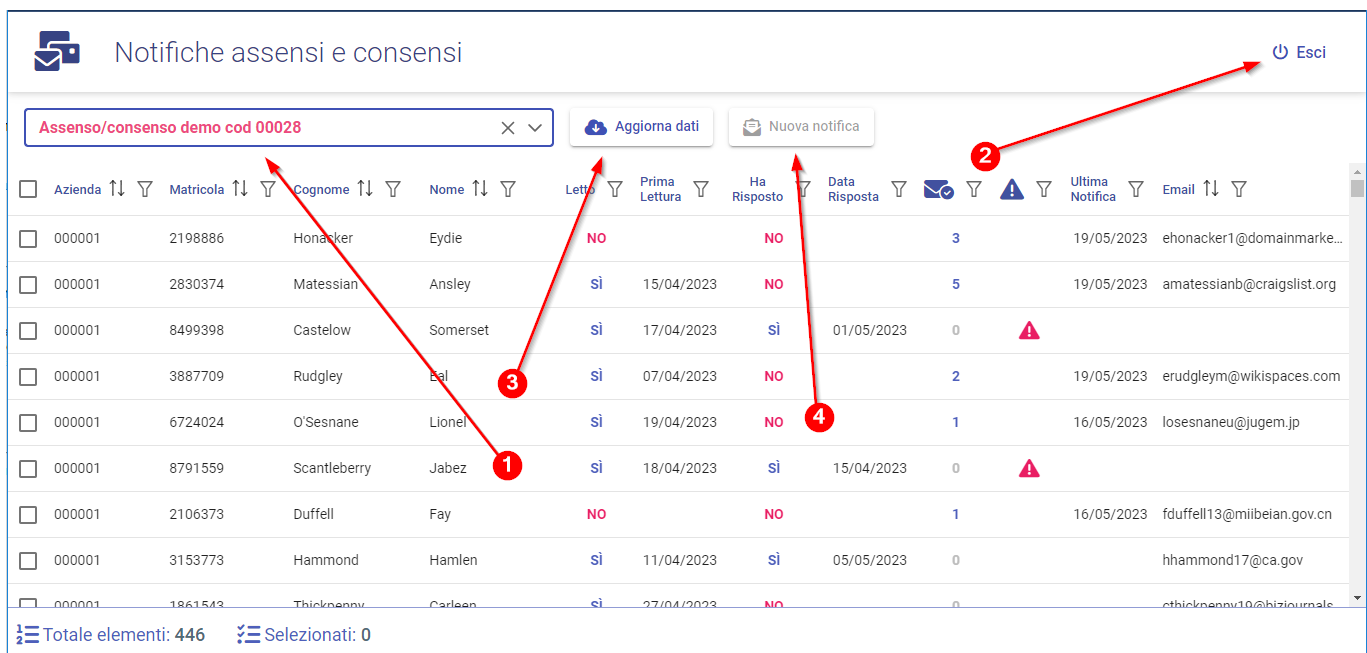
Notifiche assensi e consensi

Esci

Assenso/consenso demo cod 00028

Aggiorna dati

Nuova notifica

2

| | Azienda | Matricola | Cognome | Nome | Letto | Prima Lettura | Ha Risposto | Data Risposta | | | Ultima Notifica | Email |
|---|---|---|---|---|---|---|---|---|---|---|---|---|
| | 000001 | 2198886 | Honacker | Eydie | NO | | NO | | 3 | | 19/05/2023 | ehonacker1@domainmarke… |
| | 000001 | 2830374 | Matessian | Ansley | SÌ | 15/04/2023 | NO | | 5 | | 19/05/2023 | amatessianb@craigslist.org |
| | 000001 | 8499398 | Castelow | Somerset | SÌ | 17/04/2023 | SÌ | 01/05/2023 | 0 | | | |
| | 000001 | 3887709 | Rudgley | Eal | SÌ | 07/04/2023 | NO | | 2 | | 19/05/2023 | erudgleym@wikispaces.com |
| | 000001 | 6724024 | O'Sesnane | Lionel | SÌ | 19/04/2023 | NO | | 1 | | 16/05/2023 | losesnaneu@jugem.jp |
| | 000001 | 8791559 | Scantleberry | Jabez | SÌ | 18/04/2023 | SÌ | 15/04/2023 | 0 | | | |
| | 000001 | 2106373 | Duffell | Fay | NO | | NO | | 1 | | 16/05/2023 | fduffell13@miibeian.gov.cn |
| | 000001 | 3153773 | Hammond | Hamlen | SÌ | 11/04/2023 | SÌ | 05/05/2023 | 0 | | | hhammond17@ca.gov |
| | 000001 | 1861543 | Thickpenny | Carleen | SÌ | 27/04/2023 | NO | | 0 | | | cthickpenny19@bizjournals… |

3

4

1

Totale elementi: 446 Selezionati: 0